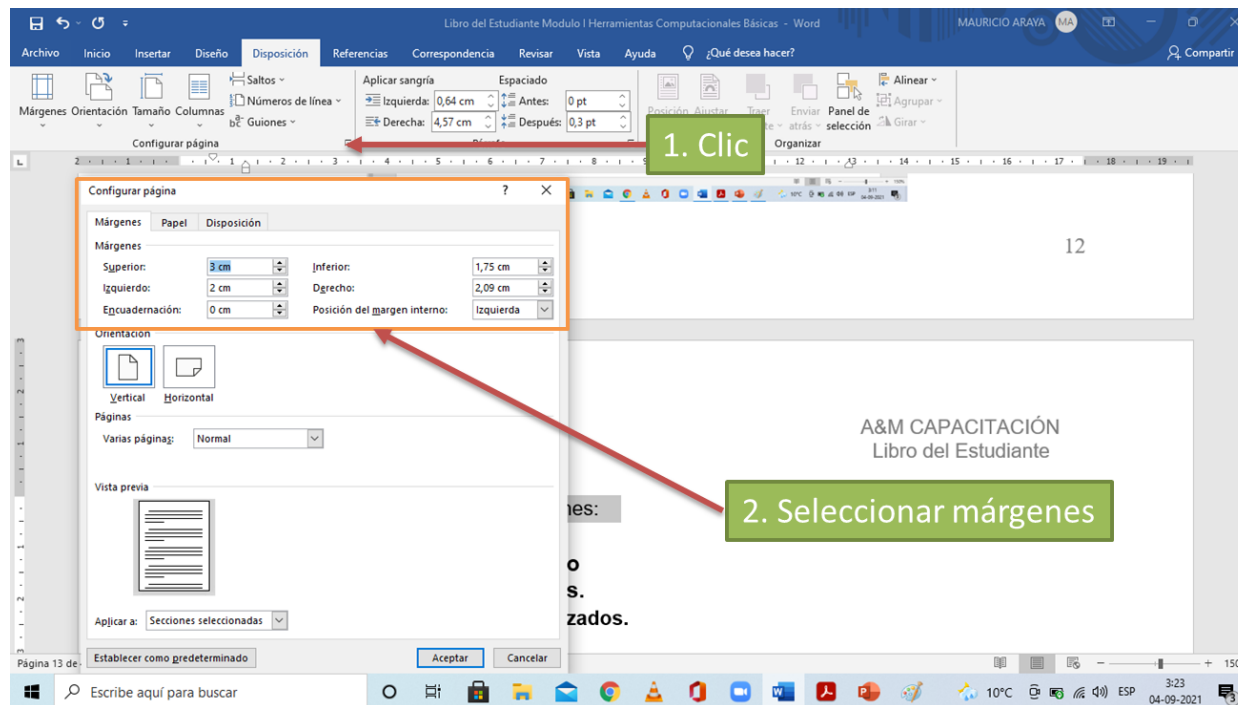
Libro del Estudiante Modulo I Herramientas Computacionales Básicas - Word
MAURICIO ARAYA MA

Archivo Inicio Insertar Diseño Disposición Referencias Correspondencia Revisar Vista Ayuda ¿Qué desea hacer? Compartir

Márgenes Orientación Tamaño Columnas
Saltos
Números de línea
Guiones
Configurar página

Aplicar sangría
Izquierda: 0,64 cm
Derecha: 4,57 cm
Espaciado
Antes: 0 pt
Después: 0,3 pt

Posición Ajustar Traer Enviar atrás Panel de selección
Alinear
Agrupar
Girar
Organizar

1. Clic

Configurar página ? ×
Márgenes Papel Disposición
Márgenes
Superior: 3 cm
Inferior: 1,75 cm
Izquierdo: 2 cm
Derecho: 2,09 cm
Encuadernación: 0 cm
Posición del margen interno: Izquierda
Orientación
Vertical Horizontal
Páginas
Varias páginas: Normal
Vista previa
Aplicar a: Secciones seleccionadas
Establecer como predeterminado
Aceptar Cancelar

12

A&M CAPACITACIÓN
Libro del Estudiante

nes:
o
s.
zados.

2. Seleccionar márgenes

Página 13 de

Escribe aquí para buscar
10°C ESP
3:23
04-09-2021
150